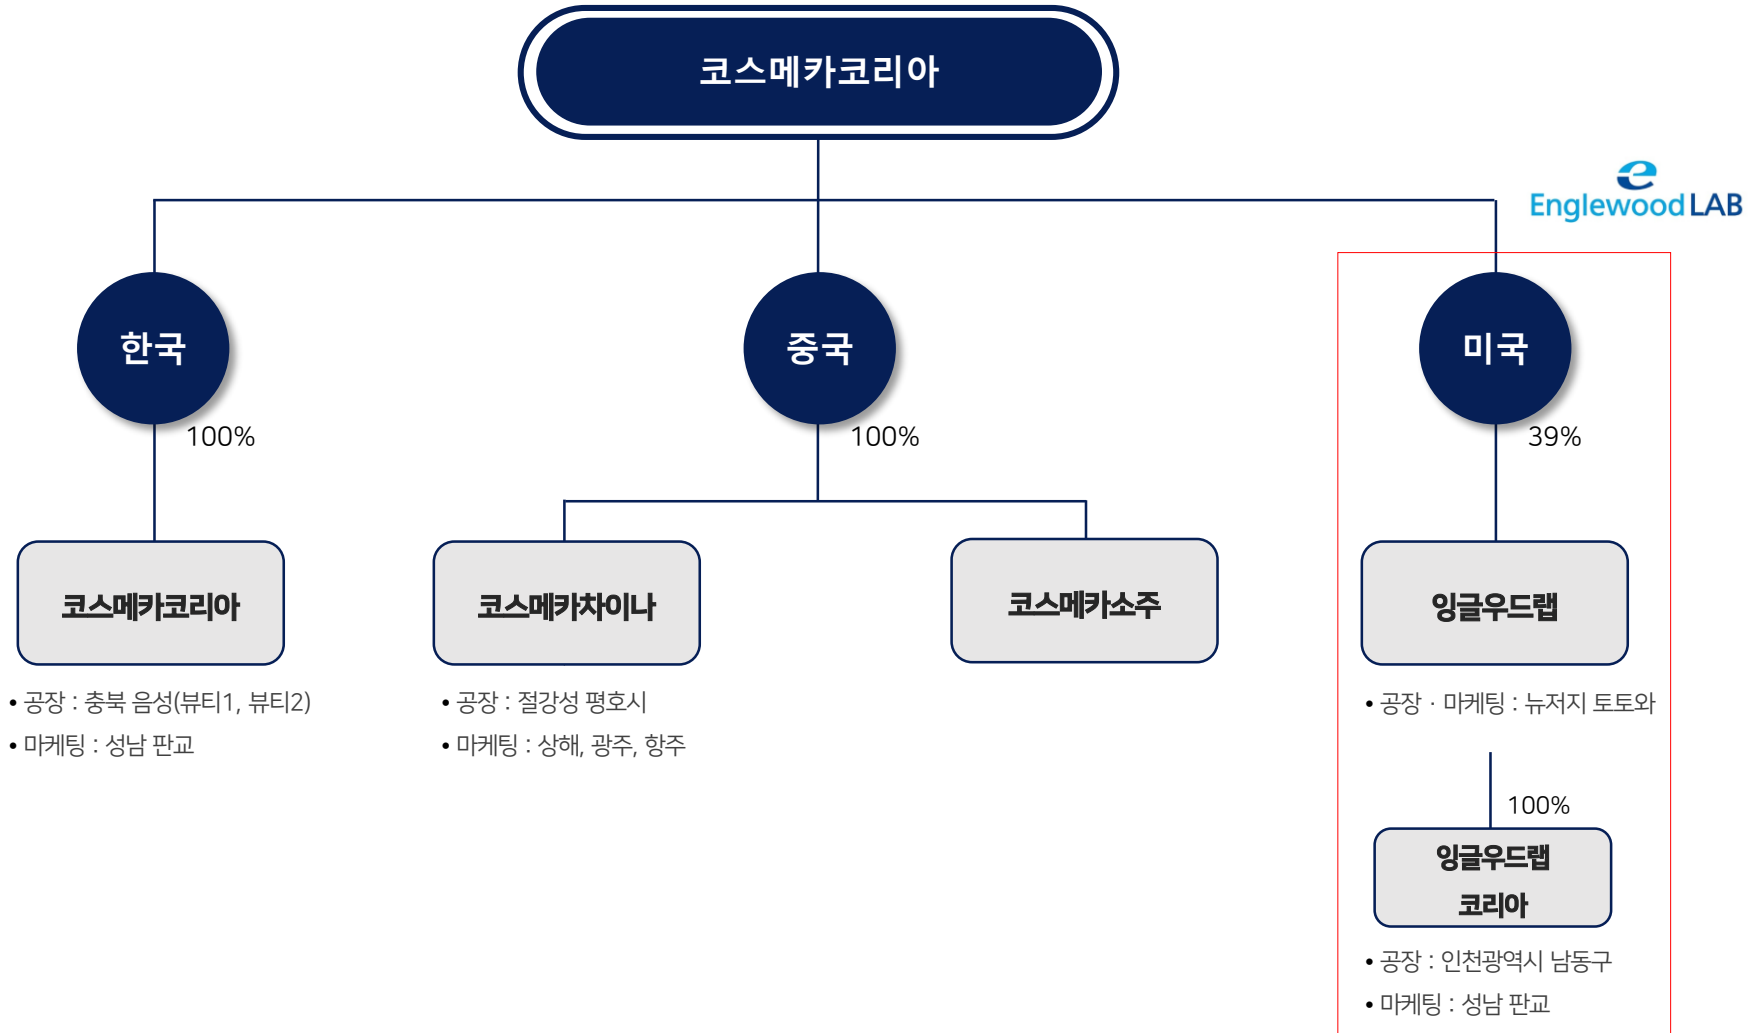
코스메카코리아

Englewood LAB

한국

100%

코스메카코리아

• 공장 : 충북 음성(뷰티1, 뷰티2)
• 마케팅 : 성남 판교

중국

100%

코스메카차이나

• 공장 : 절강성 평호시
• 마케팅 : 상해, 광주, 항주

코스메카소주

미국

39%

잉글우드랩

• 공장 · 마케팅 : 뉴저지 토토와

100%

잉글우드랩 코리아

• 공장 : 인천광역시 남동구
• 마케팅 : 성남 판교